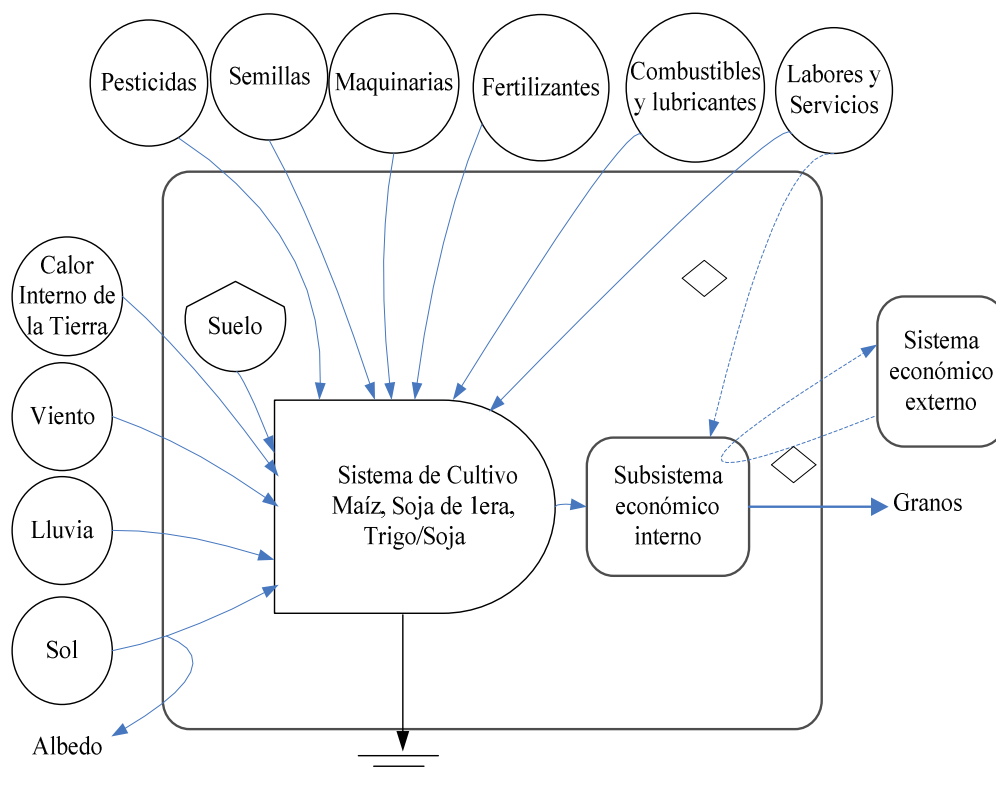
Pesticidas

Semillas

Maquinarias

Fertilizantes

Combustibles y lubricantes

Labores y Servicios

Calor Interno de la Tierra

Suelo

Viento

Lluvia

Sol

Albedo

Sistema de Cultivo Maíz, Soja de 1era, Trigo/Soja

Subsistema económico interno

Sistema económico externo

Granos